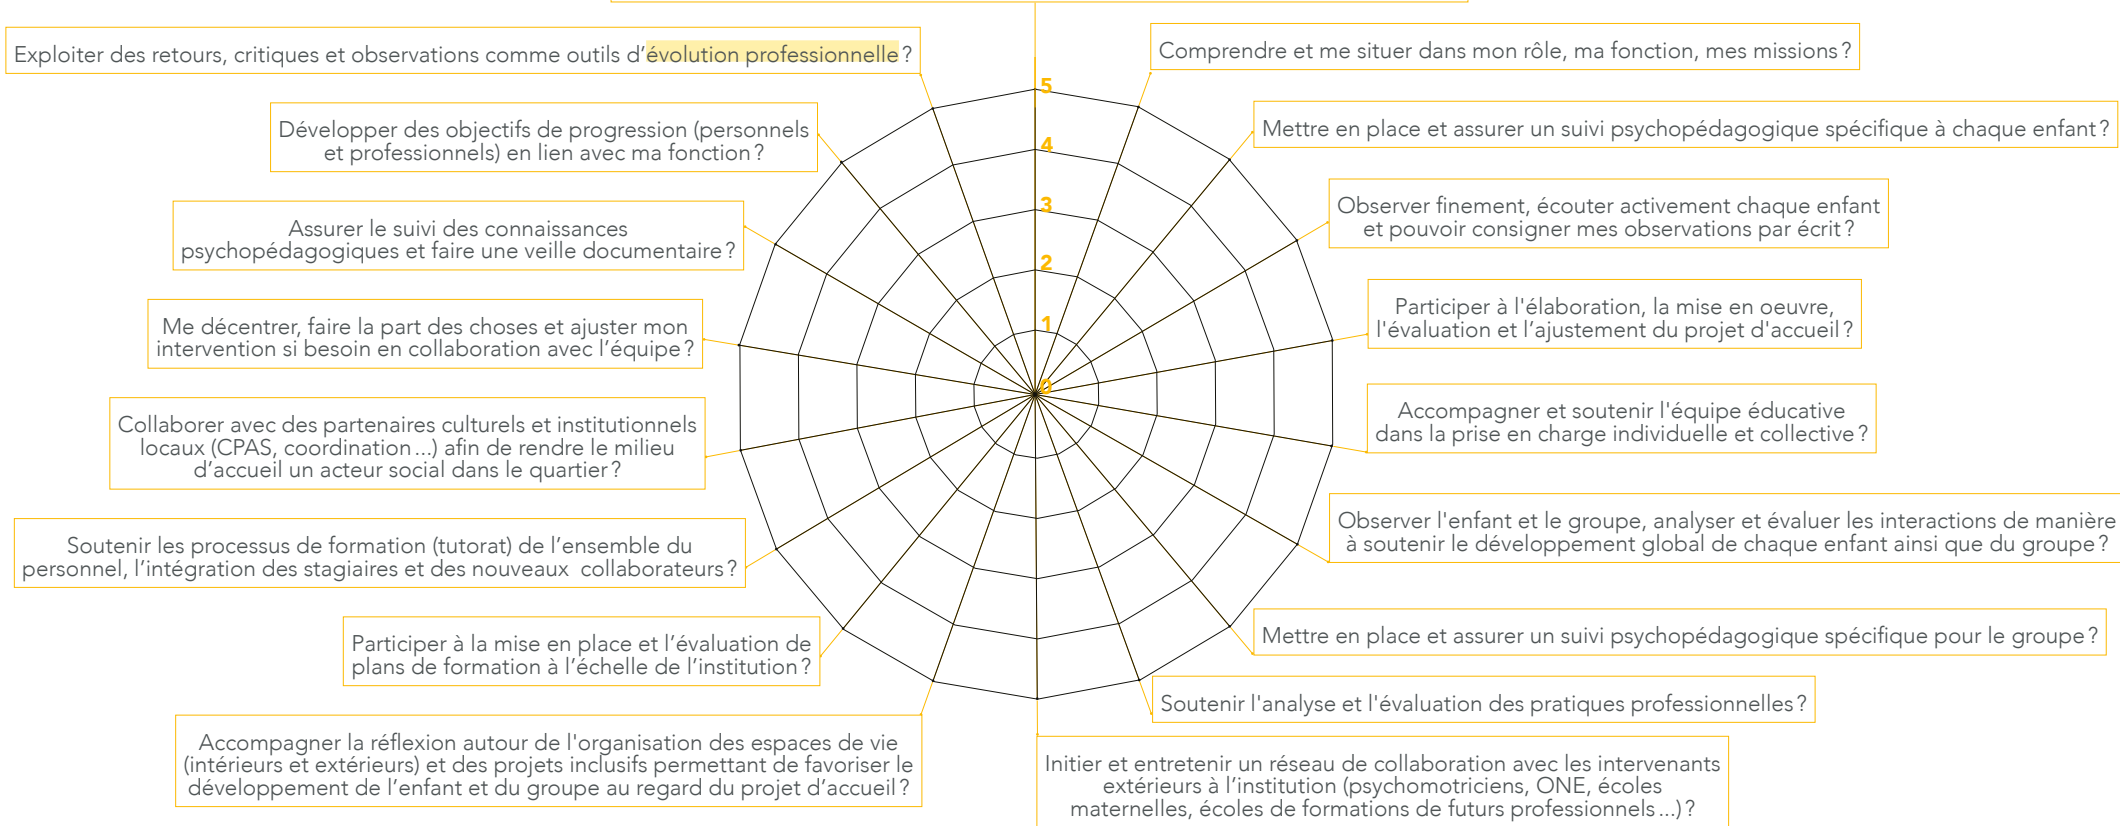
Exploiter des retours, critiques et observations comme outils d'évolution professionnelle ?

Comprendre et me situer dans mon rôle, ma fonction, mes missions ?

Développer des objectifs de progression (personnels et professionnels) en lien avec ma fonction ?

Mettre en place et assurer un suivi psychopédagogique spécifique à chaque enfant ?

Assurer le suivi des connaissances psychopédagogiques et faire une veille documentaire ?

Observer finement, écouter activement chaque enfant et pouvoir consigner mes observations par écrit ?

Me décentrer, faire la part des choses et ajuster mon intervention si besoin en collaboration avec l'équipe ?

Participer à l'élaboration, la mise en oeuvre, l'évaluation et l'ajustement du projet d'accueil ?

5
4
3
2
1
0

Collaborer avec des partenaires culturels et institutionnels locaux (CPAS, coordination...) afin de rendre le milieu d'accueil un acteur social dans le quartier ?

Accompagner et soutenir l'équipe éducative dans la prise en charge individuelle et collective ?

Soutenir les processus de formation (tutorat) de l'ensemble du personnel, l'intégration des stagiaires et des nouveaux collaborateurs ?

Observer l'enfant et le groupe, analyser et évaluer les interactions de manière à soutenir le développement global de chaque enfant ainsi que du groupe ?

Participer à la mise en place et l'évaluation de plans de formation à l'échelle de l'institution ?

Mettre en place et assurer un suivi psychopédagogique spécifique pour le groupe ?

Soutenir l'analyse et l'évaluation des pratiques professionnelles ?

Accompagner la réflexion autour de l'organisation des espaces de vie (intérieurs et extérieurs) et des projets inclusifs permettant de favoriser le développement de l'enfant et du groupe au regard du projet d'accueil ?

Initier et entretenir un réseau de collaboration avec les intervenants extérieurs à l'institution (psychomotriciens, ONE, écoles maternelles, écoles de formations de futurs professionnels...) ?